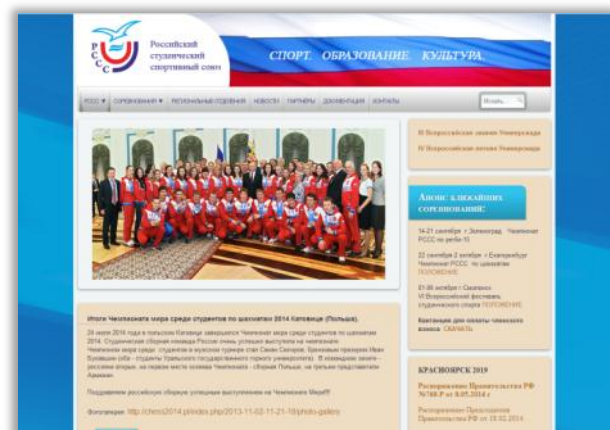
РССС

Российский студенческий спортивный союз

СПОРТ. ОБРАЗОВАНИЕ. КУЛЬТУРА.

РССС ▼ | СОРЕВНОВАНИЯ ▼ | РЕГИОНАЛЬНЫЕ ОТДЕЛЕНИЯ | НОВОСТИ | ПАРТНЕРЫ | ДОКУМЕНТАЦИЯ | КОНТАКТЫ

Искать...

II Всероссийская зимняя Универсиада

II Всероссийская летняя Универсиада

Анонс ближайших соревнований!

14-21 сентября г. Зеленоград. Чемпионат РССС по регби-15

22 сентября-2 октября г. Екатеринбург Чемпионат РССС по шахматам ПОЛОЖЕНИЕ

01-06 октября г. Саранск VI Всероссийский фестиваль студенческого спорта ПОЛОЖЕНИЕ

Квитанция для оплаты членского взноса СКАЧАТЬ

КРАСНОЯРСК 2019

Распоряжение Правительства РФ №768-Р от 8.05.2014 г

Распоряжение Президента Правительства РФ от 15.02.2014

Итоги Чемпионата мира среди студентов по шахматам 2014 Катовице (Польша).

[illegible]

Поздравляем российскую сборную успешным выступлением на Чемпионате Мира!!!

Фотогалерея: http://chess2014.pl/index.php/2013-11-02-11-21-18/photo-gallery